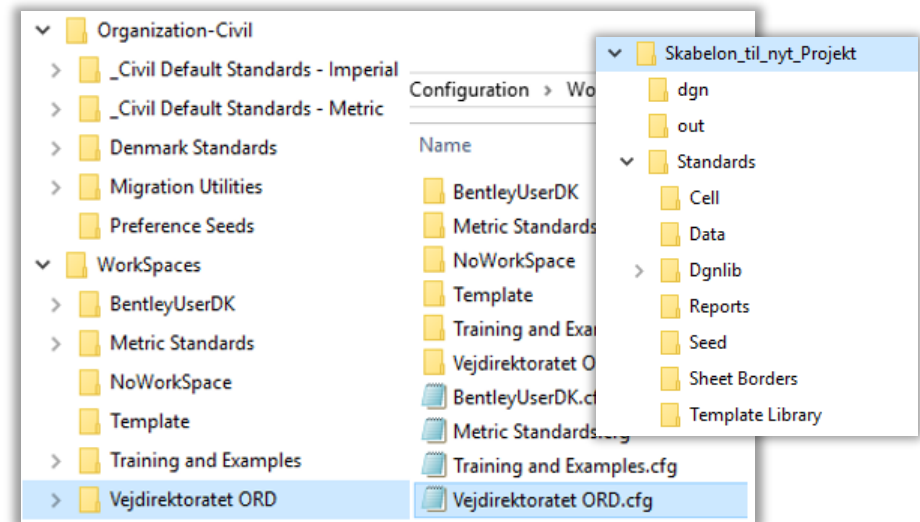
Organization-Civil
_Civil Default Standards - Imperial
_Civil Default Standards - Metric
Denmark Standards
Migration Utilities
Preference Seeds
WorkSpaces
BentleyUserDK
Metric Standards
NoWorkSpace
Template
Training and Examples
Vejdirektoratet ORD

Configuration > Wo
Name
BentleyUserDK
Metric Standards
NoWorkSpace
Template
Training and Exa
Vejdirektoratet O
BentleyUserDK.c
Metric Standards.cfg
Training and Examples.cfg
Vejdirektoratet ORD.cfg

Skabelon_til_nyt_Projekt
dgn
out
Standards
Cell
Data
Dgnlib
Reports
Seed
Sheet Borders
Template Library